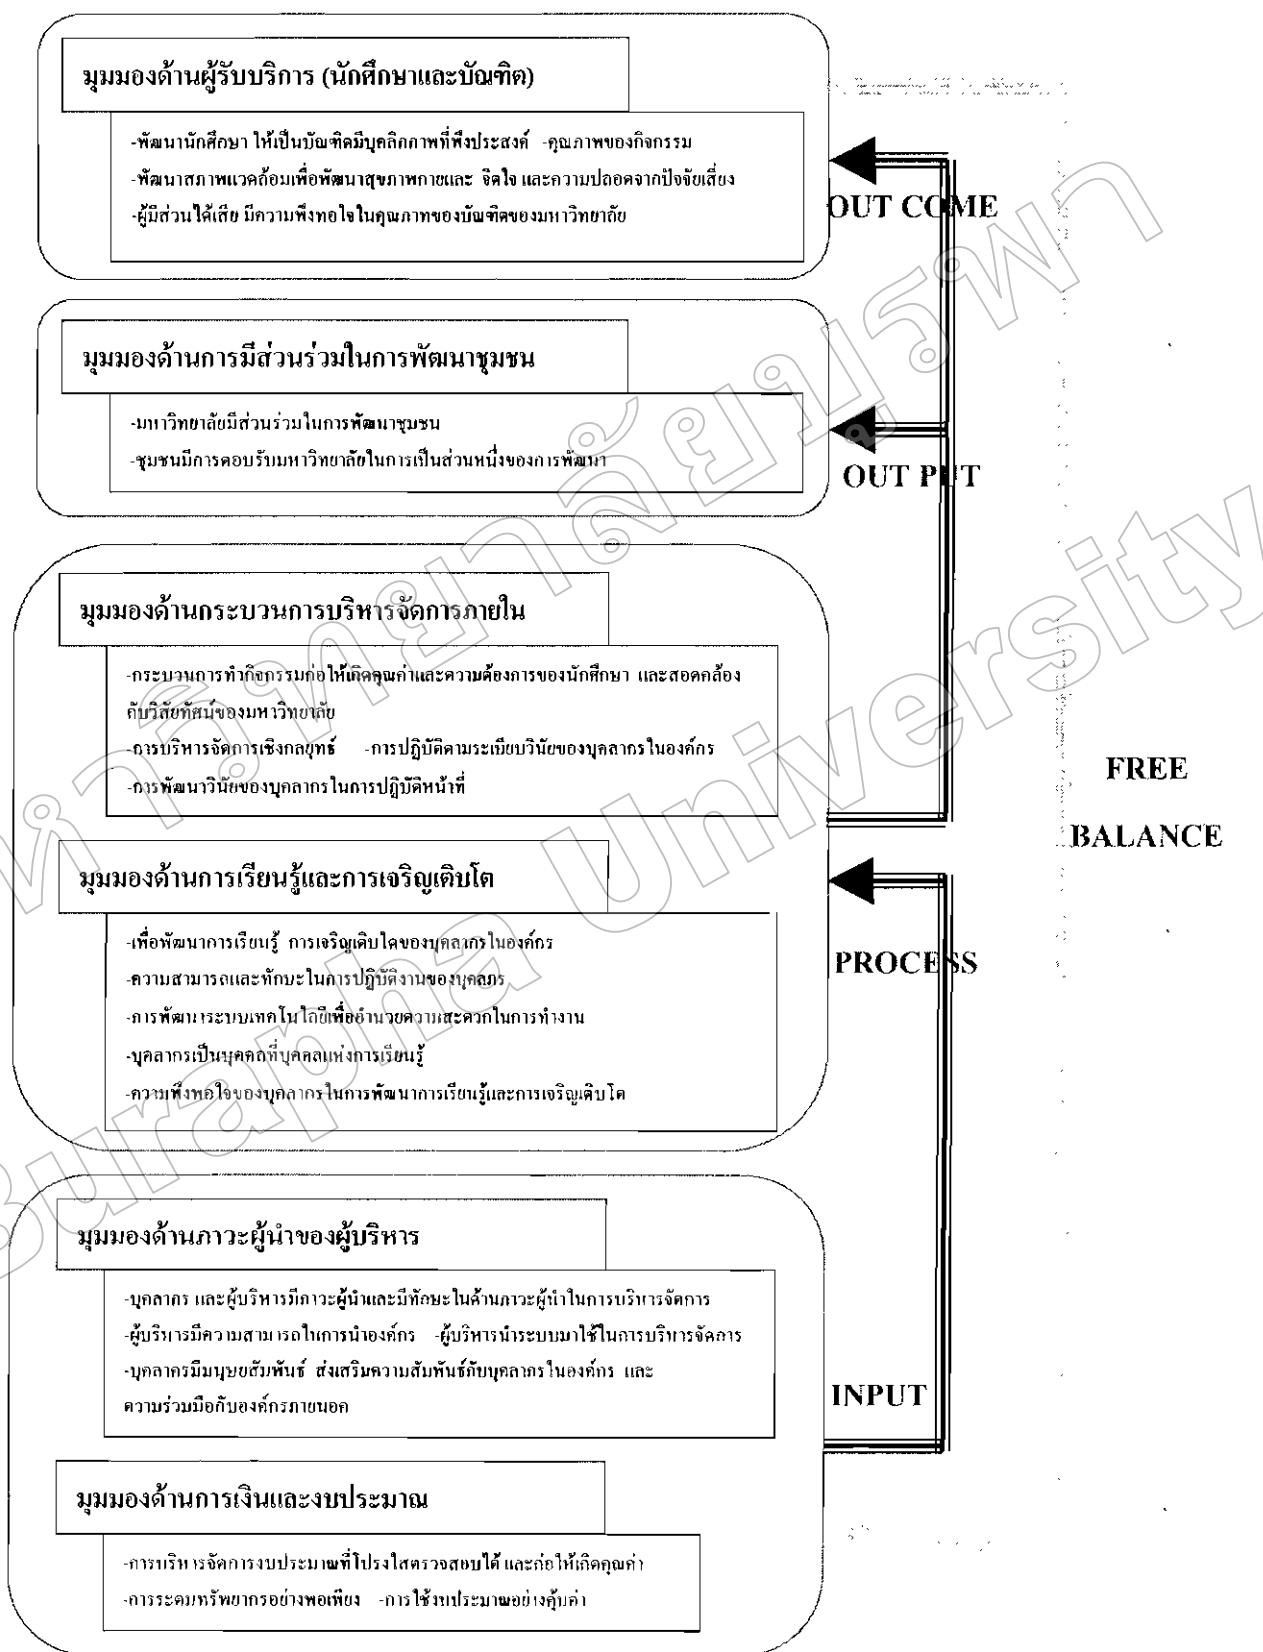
มุมมองด้านผู้รับบริการ (นักศึกษาและบัณฑิต)

-พัฒนานักศึกษา ให้เป็นบัณฑิตมีบุคลิกภาพที่พึงประสงค์ -คุณภาพของกิจกรรม
-พัฒนาสภาพแวดล้อมเพื่อพัฒนาสุขภาพกายและ จิตใจ และความปลอดภัยจากปัจจัยเสี่ยง
-ผู้มีส่วนได้เสีย มีความพึงพอใจในคุณภาพของบัณฑิตของมหาวิทยาลัย

OUT COME

มุมมองด้านการมีส่วนร่วมในการพัฒนาชุมชน

-มหาวิทยาลัยมีส่วนร่วมในการพัฒนาชุมชน
-ชุมชนมีการตอบรับมหาวิทยาลัยในการเป็นส่วนหนึ่งของการพัฒนา

OUT PUT

มุมมองด้านกระบวนการบริหารจัดการภายใน

-กระบวนการทำกิจกรรมก่อให้เกิดคุณค่าและความต้องการของนักศึกษา และสอดคล้องกับวิสัยทัศน์ของมหาวิทยาลัย
-การบริหารจัดการเชิงกลยุทธ์ -การปฏิบัติตามระเบียบวินัยของบุคลากรในองค์กร
-การพัฒนาวินัยของบุคลากรในการปฏิบัติหน้าที่

FREE

BALANCE

มุมมองด้านการเรียนรู้และการเจริญเติบโต

-เพื่อพัฒนาการเรียนรู้ การเจริญเติบโตของบุคลากรในองค์กร
-ความสามารถและทักษะในการปฏิบัติงานของบุคลากร
-การพัฒนาระบบเทคโนโลยีเพื่ออำนวยความสะดวกในการทำงาน
-บุคลากรเป็นบุคคลที่บุคคลแห่งการเรียนรู้
-ความพึงพอใจของบุคลากรในการพัฒนาการเรียนรู้และการเจริญเติบโต

PROCESS

มุมมองด้านภาวะผู้นำของผู้บริหาร

-บุคลากร และผู้บริหารมีภาวะผู้นำและมีทักษะในด้านภาวะผู้นำในการบริหารจัดการ
-ผู้บริหารมีความสามารถในการนำองค์กร -ผู้บริหารนำระบบมาใช้ในการบริหารจัดการ
-บุคลากรมีมนุษยสัมพันธ์ ส่งเสริมความสัมพันธ์กับบุคลากรในองค์กร และความร่วมมือกับองค์กรภายนอก

INPUT

มุมมองด้านการเงินและงบประมาณ

-การบริหารจัดการงบประมาณที่โปร่งใสตรวจสอบได้ และก่อให้เกิดคุณค่า
-การระดมทรัพยากรอย่างพอเพียง -การใช้งบประมาณอย่างคุ้มค่า